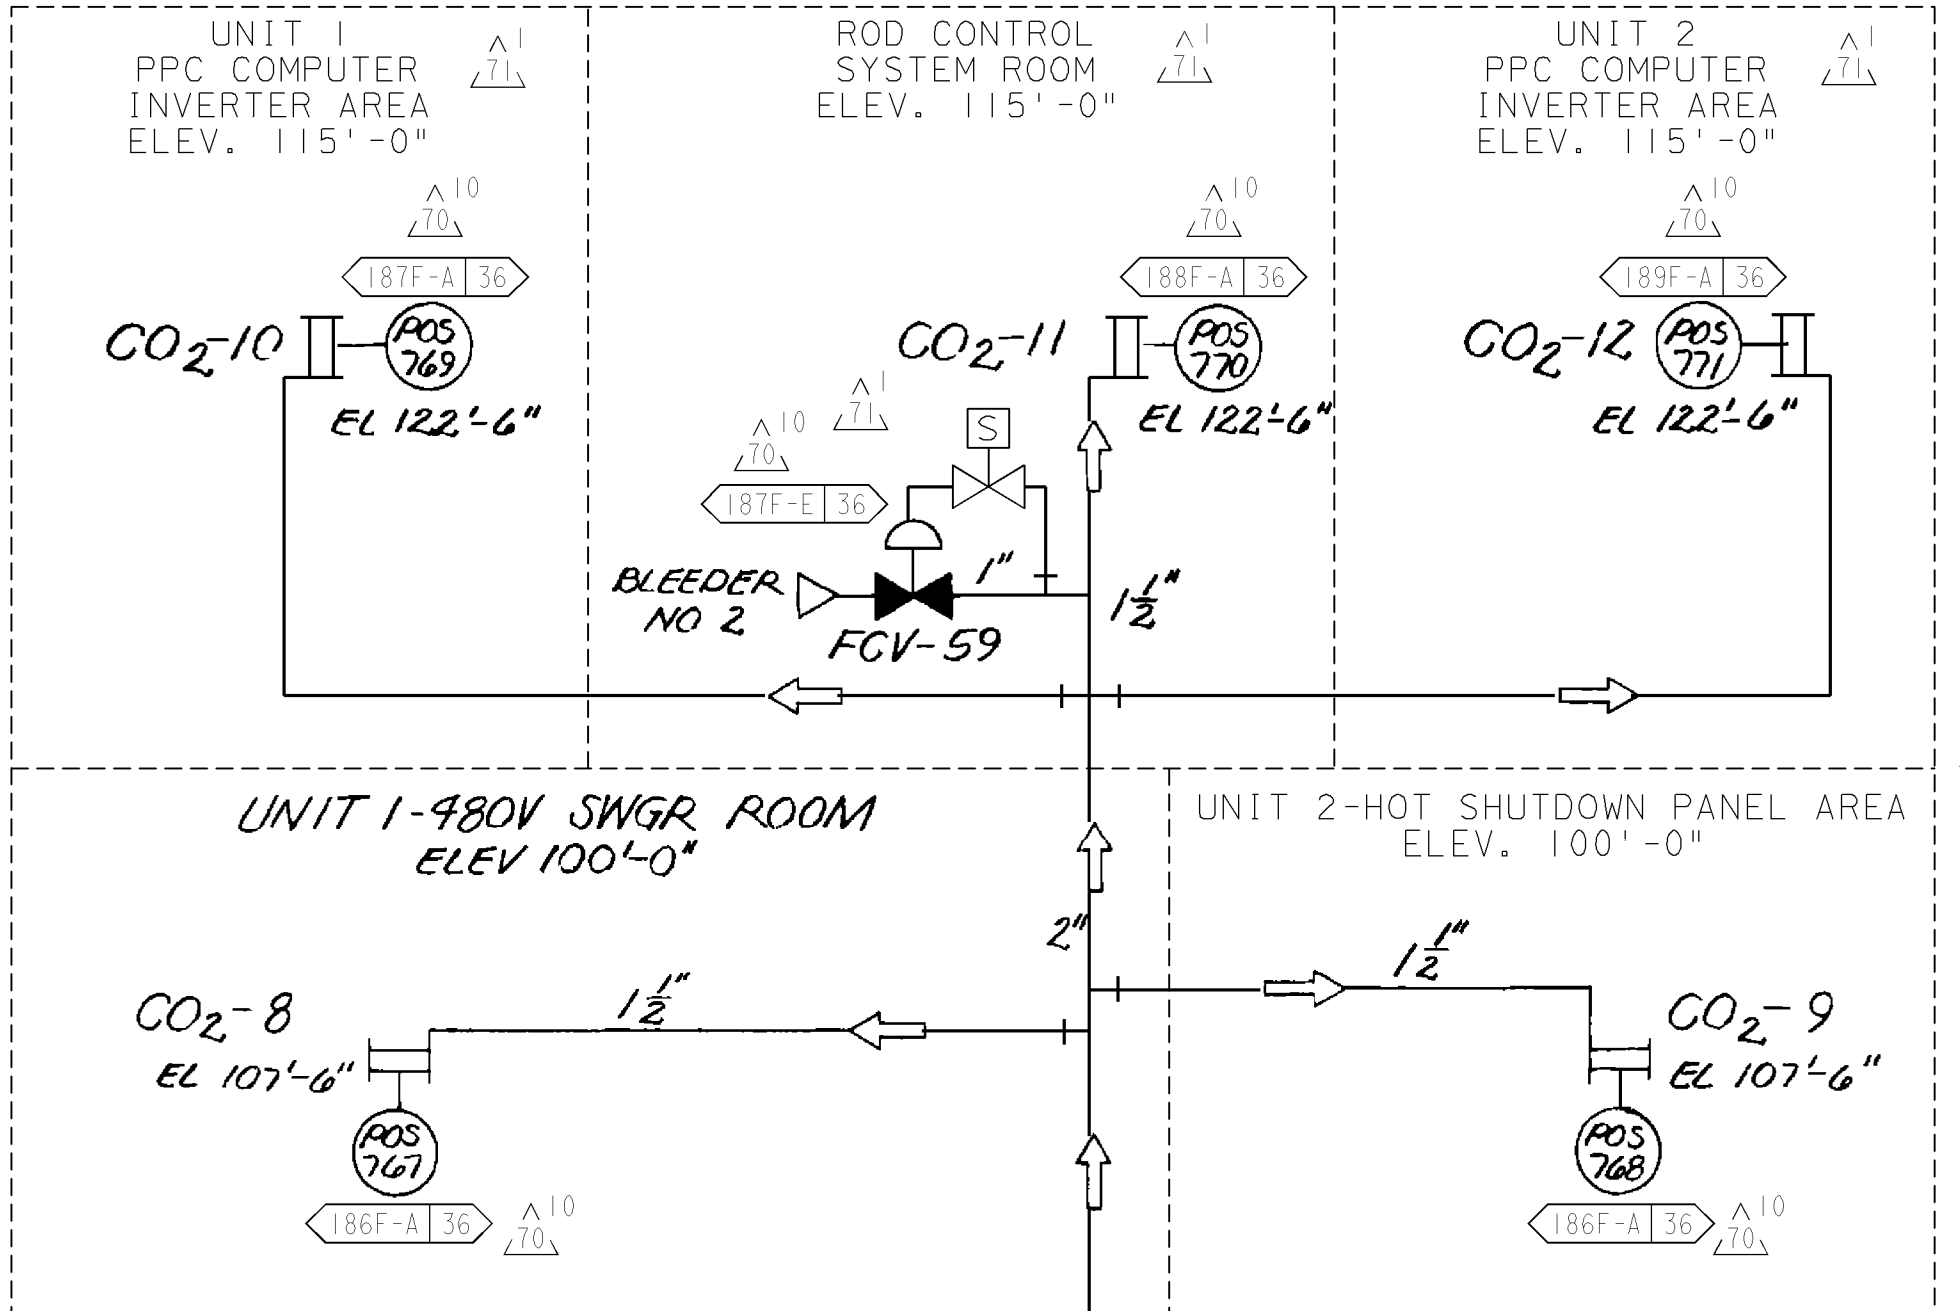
UNIT 1
PPC COMPUTER
INVERTER AREA
ELEV. 115'-0"

1
71

ROD CONTROL
SYSTEM ROOM
ELEV. 115'-0"

1
71

UNIT 2
PPC COMPUTER
INVERTER AREA
ELEV. 115'-0"

1
71

10
70
187F-A | 36

$CO_2$-10
POS 769
EL 122'-6"

10
70
188F-A | 36

$CO_2$-11
POS 770
EL 122'-6"

10
70
189F-A | 36

$CO_2$-12
POS 771
EL 122'-6"

1
71

10
70
187F-E | 36

S

BLEEDER NO 2
FCV-59
1"
$1\frac{1}{2}$"

UNIT 1-480V SWGR ROOM
ELEV 100'-0"

UNIT 2-HOT SHUTDOWN PANEL AREA
ELEV. 100'-0"

2"
$1\frac{1}{2}$"
$1\frac{1}{2}$"

$CO_2$-8
EL 107'-6"
POS 767
186F-A | 36
10
70

$CO_2$-9
EL 107'-6"
POS 768
186F-A | 36
10
70